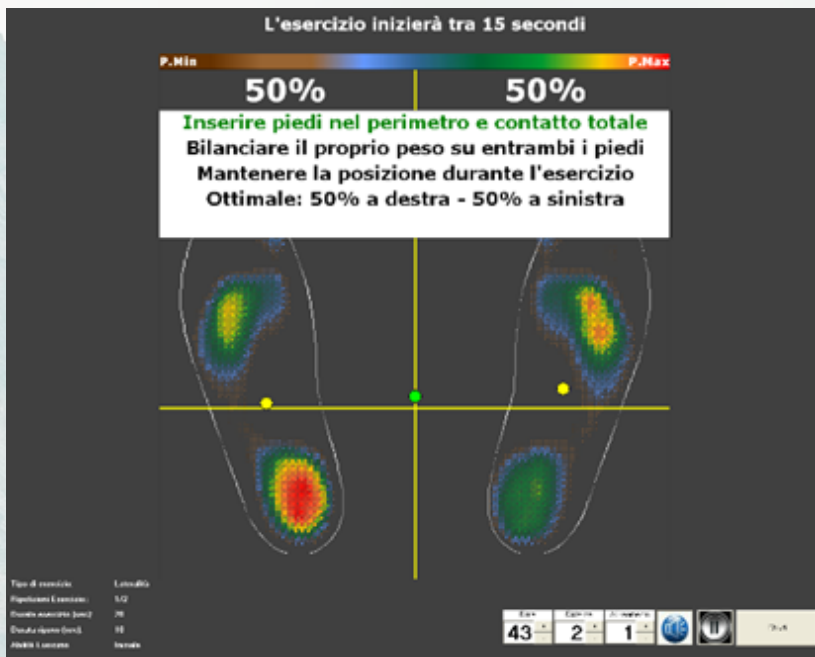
L'esercizio inizierà tra 15 secondi

P.Min
P.Max

50%
50%

Inserire piedi nel perimetro e contatto totale
Bilanciare il proprio peso su entrambi i piedi
Mantenere la posizione durante l'esercizio
Ottimale: 50% a destra - 50% a sinistra

Tipo di esercizio: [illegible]
Ripetizioni Esercizio: 1/2
Durata esercizio (sec): 20
Durata riposo (sec): 10
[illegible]: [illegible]

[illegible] 43
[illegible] 2
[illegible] 1
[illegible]